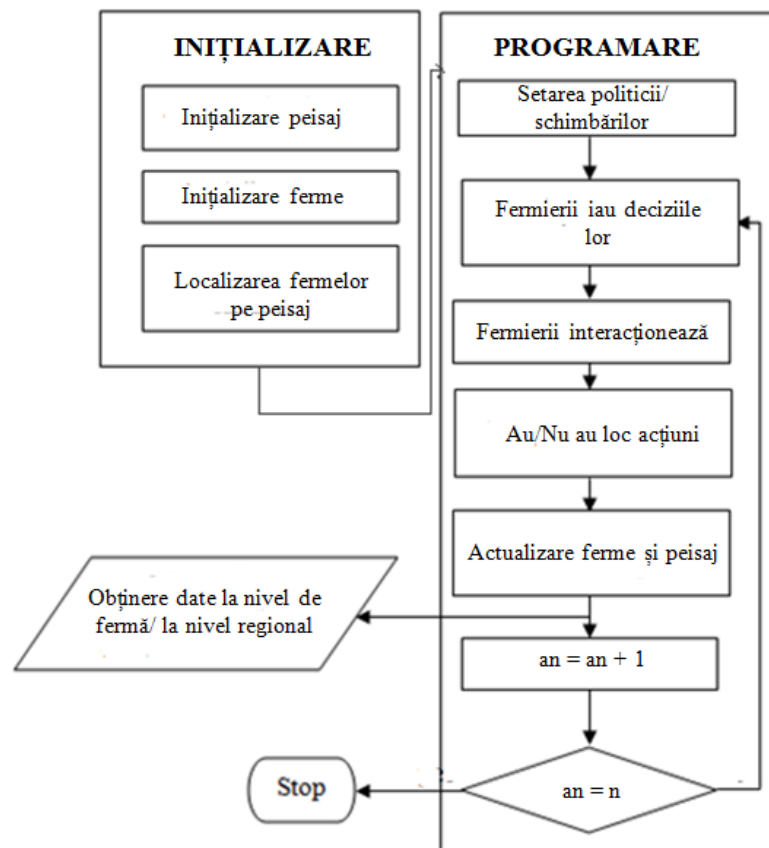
INIȚIALIZARE

Inițializare peisaj

Inițializare ferme

Localizarea fermelor pe peisaj

PROGRAMARE

Setarea politicii/ schimbărilor

Fermierii iau deciziile lor

Fermierii interacționează

Au/Nu au loc acțiuni

Actualizare ferme și peisaj

Obținere date la nivel de fermă/ la nivel regional

an = an + 1

an = n

Stop